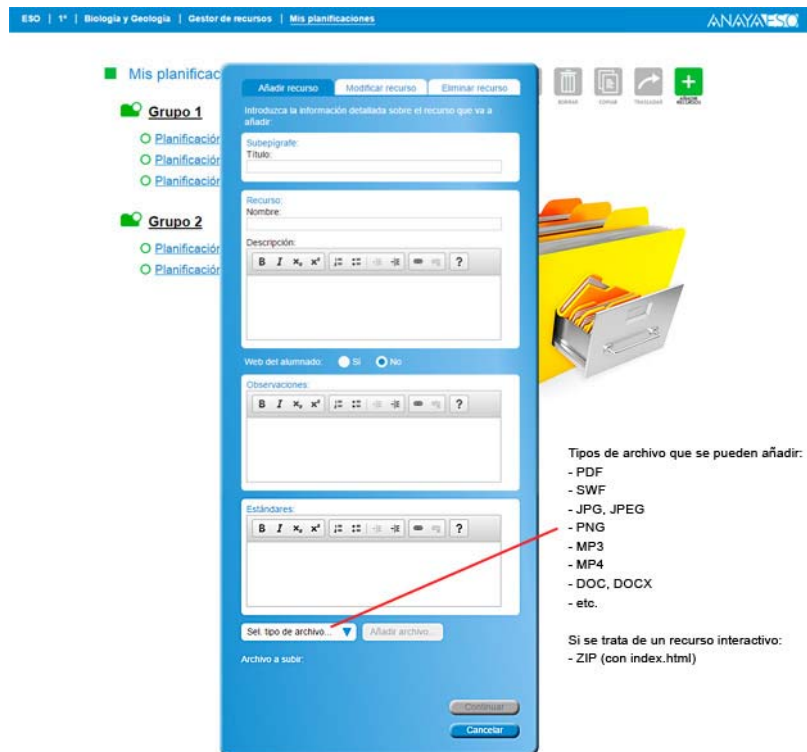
ESO | 1º | Biología y Geología | Gestor de recursos | Mis planificaciones

ANAYAESO

Mis planificac

Grupo 1

Planificación

Planificación

Planificación

Grupo 2

Planificación

Planificación

Añadir recurso | Modificar recurso | Eliminar recurso

Introduzca la información detallada sobre el recurso que va a añadir:

Subepígrafe:
Título:

Recurso:
Nombre:

Descripción:

B I $x_2$ $x^2$ ?

Web del alumnado: Sí No

Observaciones:

B I $x_2$ $x^2$ ?

Estándares:

B I $x_2$ $x^2$ ?

Sel. tipo de archivo... Añadir archivo...

Archivo a subir:

Continuar

Cancelar

Eliminar Copiar Trasladar Añadir recursos

Tipos de archivo que se pueden añadir:
- PDF
- SWF
- JPG, JPEG
- PNG
- MP3
- MP4
- DOC, DOCX
- etc.

Si se trata de un recurso interactivo:
- ZIP (con index.html)